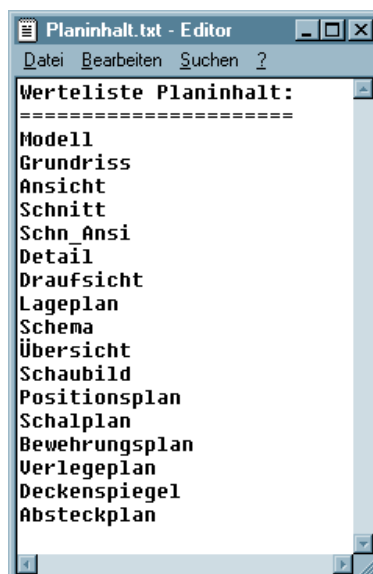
Planinhalt.txt - Editor

Datei Bearbeiten Suchen ?

Werteliste Planinhalt:
======================
Modell
Grundriss
Ansicht
Schnitt
Schn_Ansi
Detail
Draufsicht
Lageplan
Schema
Übersicht
Schaubild
Positionsplan
Schalplan
Bewehrungsplan
Verlegeplan
Deckenspiegel
Absteckplan